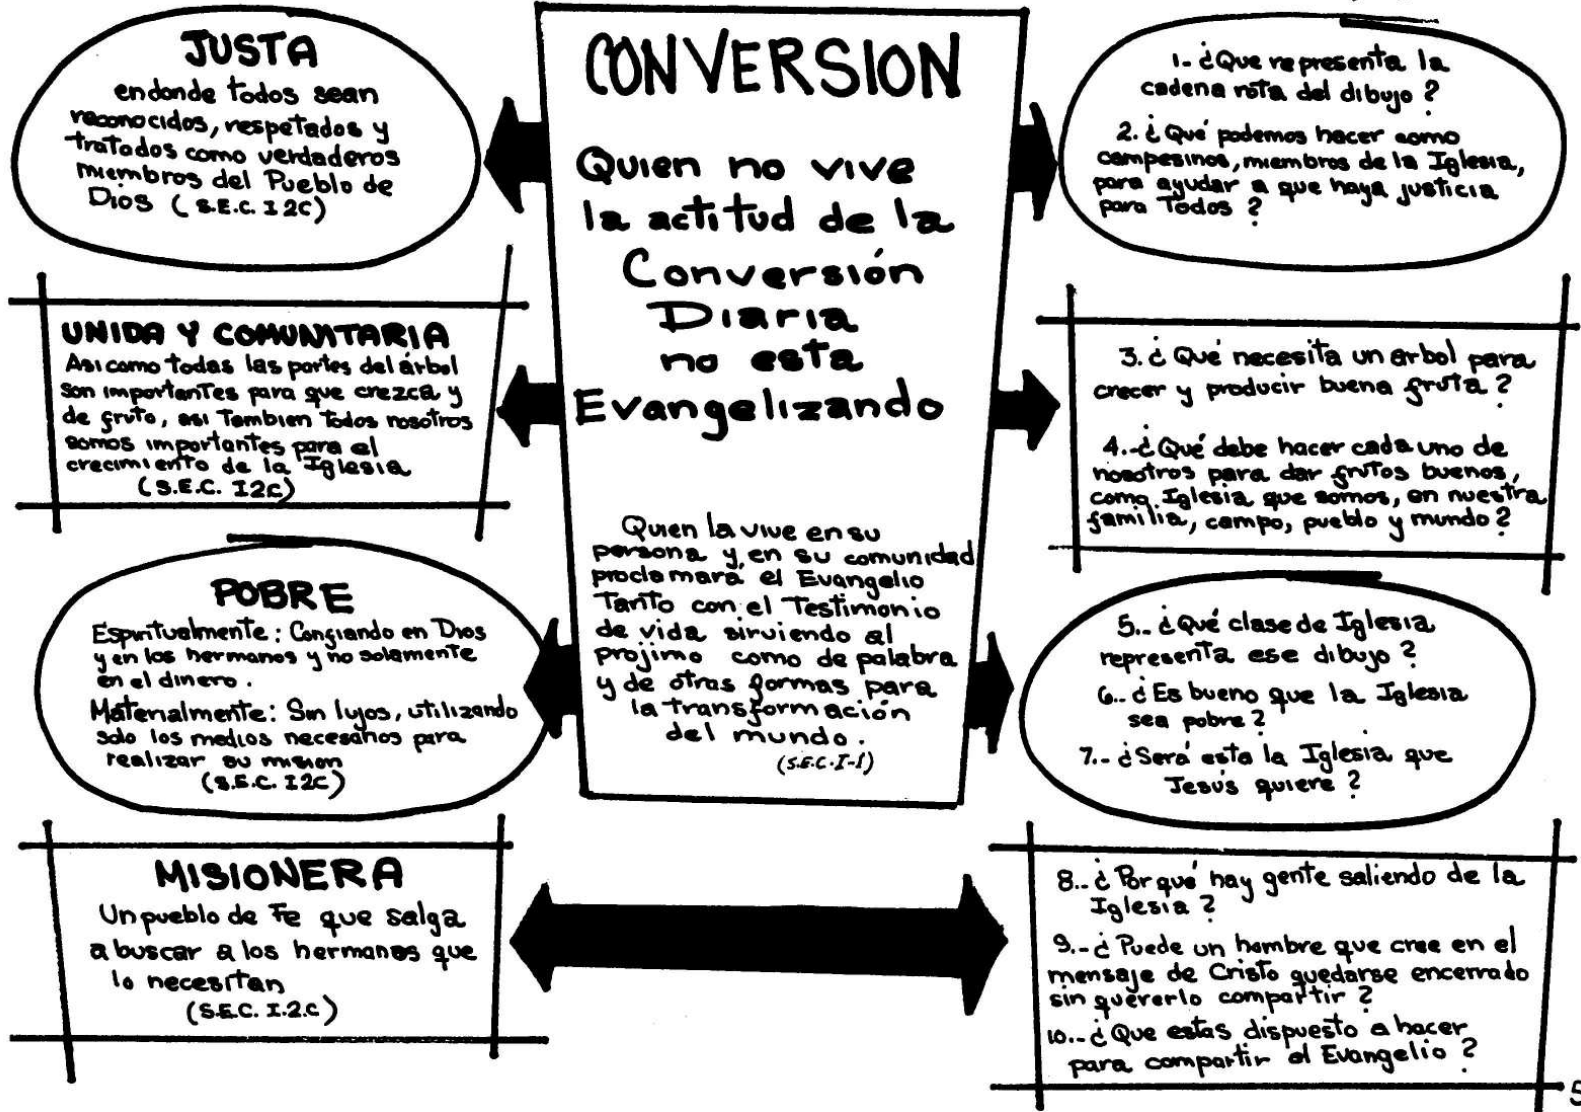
JUSTA
endonde todos sean reconocidos, respetados y tratados como verdaderos miembros del Pueblo de Dios (S.E.C. I2C)

UNIDA Y COMUNITARIA
Asi como todas las partes del árbol son importantes para que crezca y de fruto, asi Tambien Todos nosotros somos importantes para el crecimiento de la Iglesia
(S.E.C. I2C)

POBRE
Espiritualmente: Confiando en Dios y en los hermanos y no solamente en el dinero.
Materialmente: Sin lujos, utilizando solo los medios necesarios para realizar su mision
(S.E.C. I2C)

MISIONERA
Un pueblo de Fe que salga a buscar a los hermanos que lo necesitan
(S.E.C. I.2.C)

CONVERSION

Quien no vive la actitud de la Conversión Diaria no esta Evangelizando

Quien la vive en su persona y en su comunidad proclamará el Evangelio Tanto con el Testimonio de vida sirviendo al projimo como de palabra y de otras formas para la transformación del mundo.
(S.E.C-I-1)

1- ¿Que representa la cadena rota del dibujo?
2. ¿Qué podemos hacer como campesinos, miembros de la Iglesia, para ayudar a que haya justicia para Todos?

3. ¿Qué necesita un arbol para crecer y producir buena fruta?
4.- ¿Qué debe hacer cada uno de nosotros para dar frutos buenos, como Iglesia que somos, en nuestra familia, campo, pueblo y mundo?

5.. ¿Qué clase de Iglesia representa ese dibujo?
6.. ¿Es bueno que la Iglesia sea pobre?
7.. ¿Será esta la Iglesia que Jesús quiere?

8.. ¿Porqué hay gente saliendo de la Iglesia?
9.- ¿Puede un hombre que cree en el mensaje de Cristo quedarse encerrado sin quererlo compartir?
10.. ¿Que estas dispuesto a hacer para compartir el Evangelio?

5